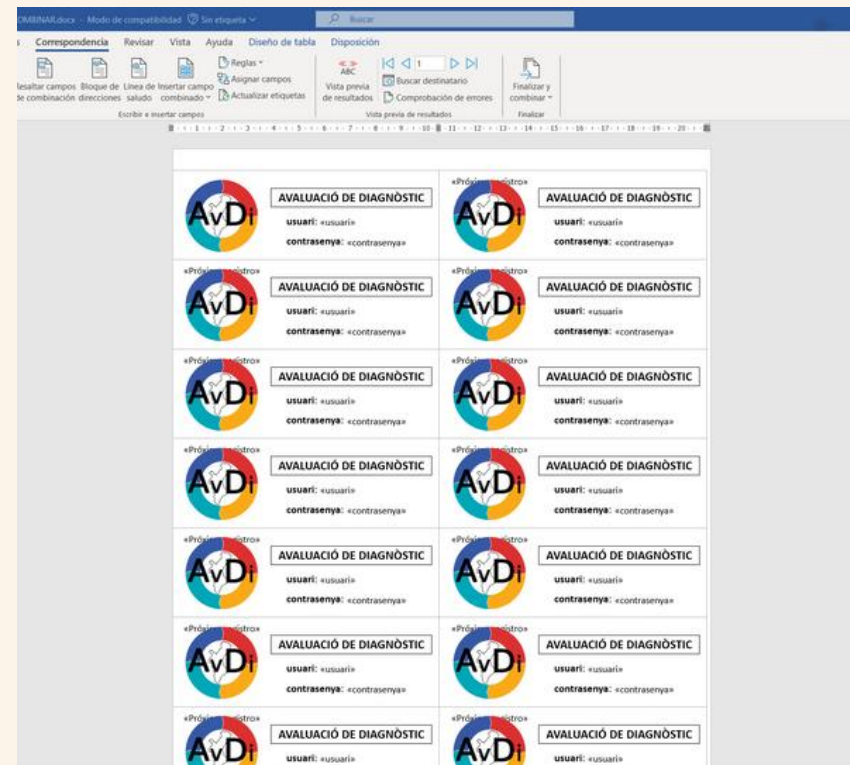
OMBINAR.docx - Modo de compatibilidad Sin etiqueta
Buscar

s Correspondencia Revisar Vista Ayuda Diseño de tabla Disposición

Resaltar campos de combinación
Bloque de direcciones
Línea de saludo
Insertar campo combinado
Reglas
Asignar campos
Actualizar etiquetas
Escribir e insertar campos

ABC
Vista previa de resultados
1
Buscar destinatario
Comprobación de errores
Vista previa de resultados

Finalizar y combinar
Finalizar

AvDi
AVALUACIÓ DE DIAGNÒSTIC
usuari: «usuari»
contrasenya: «contrasenya»

«Próximo registro»
AvDi
AVALUACIÓ DE DIAGNÒSTIC
usuari: «usuari»
contrasenya: «contrasenya»

«Próximo registro»
AvDi
AVALUACIÓ DE DIAGNÒSTIC
usuari: «usuari»
contrasenya: «contrasenya»

«Próximo registro»
AvDi
AVALUACIÓ DE DIAGNÒSTIC
usuari: «usuari»
contrasenya: «contrasenya»

«Próximo registro»
AvDi
AVALUACIÓ DE DIAGNÒSTIC
usuari: «usuari»
contrasenya: «contrasenya»

«Próximo registro»
AvDi
AVALUACIÓ DE DIAGNÒSTIC
usuari: «usuari»
contrasenya: «contrasenya»

«Próximo registro»
AvDi
AVALUACIÓ DE DIAGNÒSTIC
usuari: «usuari»
contrasenya: «contrasenya»

«Próximo registro»
AvDi
AVALUACIÓ DE DIAGNÒSTIC
usuari: «usuari»
contrasenya: «contrasenya»

«Próximo registro»
AvDi
AVALUACIÓ DE DIAGNÒSTIC
usuari: «usuari»
contrasenya: «contrasenya»

«Próximo registro»
AvDi
AVALUACIÓ DE DIAGNÒSTIC
usuari: «usuari»
contrasenya: «contrasenya»

«Próximo registro»
AvDi
AVALUACIÓ DE DIAGNÒSTIC
usuari: «usuari»
contrasenya: «contrasenya»

«Próximo registro»
AvDi
AVALUACIÓ DE DIAGNÒSTIC
usuari: «usuari»
contrasenya: «contrasenya»

«Próximo registro»
AvDi
AVALUACIÓ DE DIAGNÒSTIC
usuari: «usuari»

«Próximo registro»
AvDi
AVALUACIÓ DE DIAGNÒSTIC
usuari: «usuari»